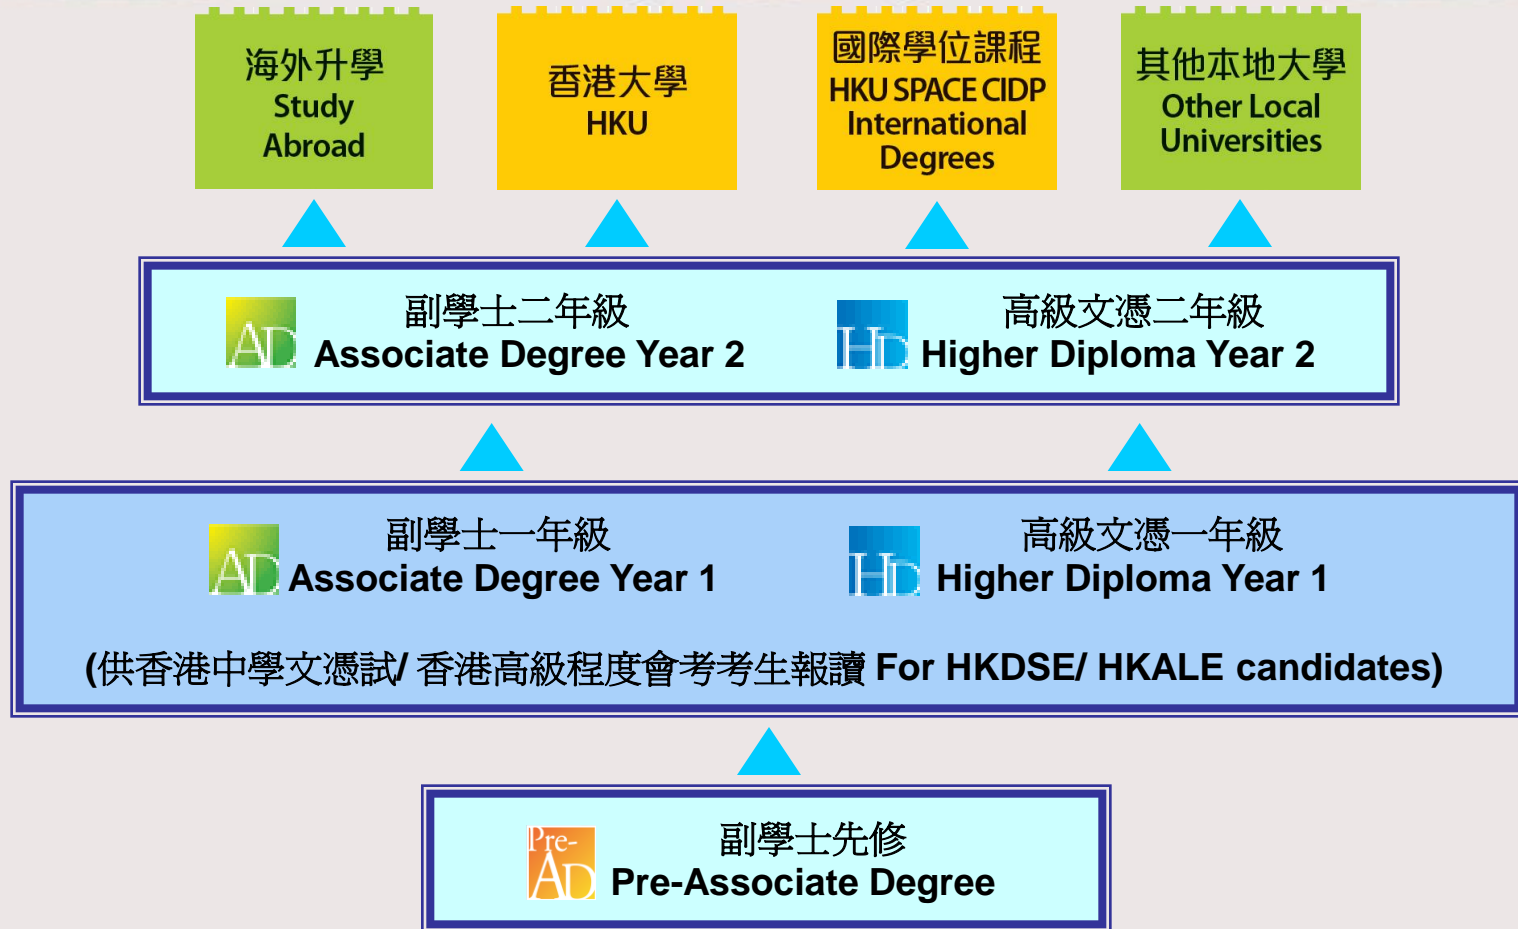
海外升學
Study Abroad

香港大學
HKU

國際學位課程
HKU SPACE CIDP International Degrees

其他本地大學
Other Local Universities

AD
副學士二年級
Associate Degree Year 2

HD
高級文憑二年級
Higher Diploma Year 2

AD
副學士一年級
Associate Degree Year 1

HD
高級文憑一年級
Higher Diploma Year 1

(供香港中學文憑試/ 香港高級程度會考考生報讀 For HKDSE/ HKALE candidates)

Pre-AD
副學士先修
Pre-Associate Degree